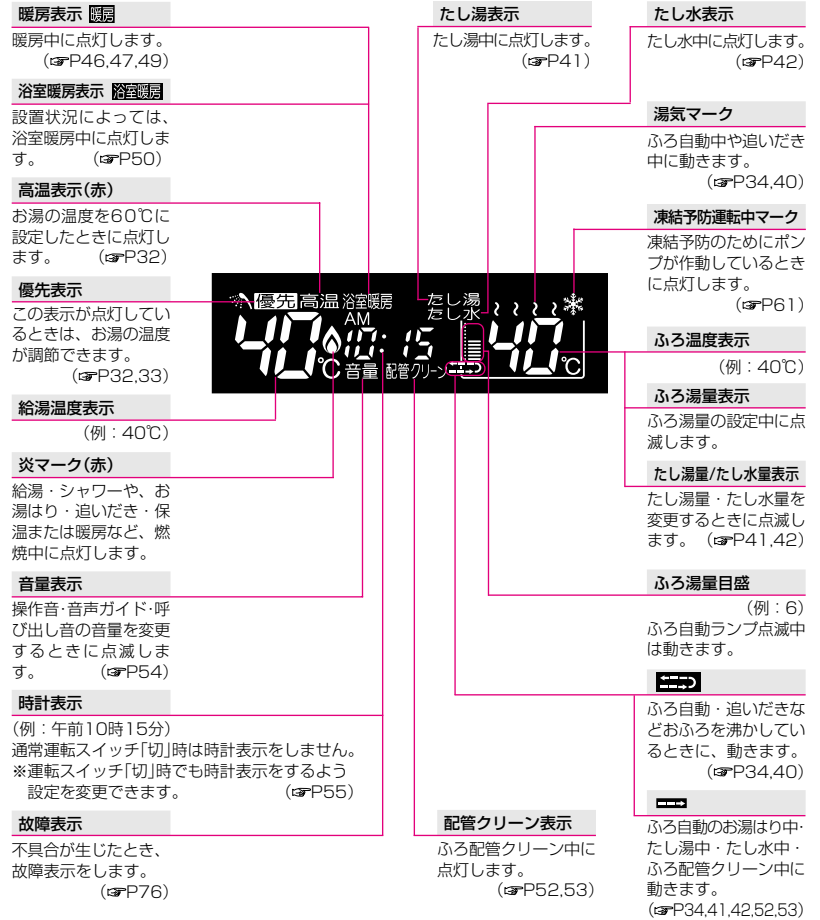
暖房表示 暖房

暖房中に点灯します。(☞P46,47,49)

浴室暖房表示 浴室暖房

設置状況によっては、浴室暖房中に点灯します。(☞P50)

高温表示(赤)

お湯の温度を60℃に設定したときに点灯します。(☞P32)

優先表示

この表示が点灯しているときは、お湯の温度が調節できます。(☞P32,33)

給湯温度表示

(例：40℃)

炎マーク(赤)

給湯・シャワーや、お湯はり・追いだき・保温または暖房など、燃焼中に点灯します。

音量表示

操作音・音声ガイド・呼び出し音の音量を変更するときに点滅します。(☞P54)

時計表示

(例：午前10時15分)
通常運転スイッチ「切」時は時計表示をしません。
※運転スイッチ「切」時でも時計表示をするよう設定を変更できます。(☞P55)

故障表示

不具合が生じたとき、故障表示をします。(☞P76)

たし湯表示

たし湯中に点灯します。(☞P41)

優先 高温 浴室暖房 たし湯 たし水 AM 40 ℃ 10:15 音量 配管クリーン 40 ℃

配管クリーン表示

ふろ配管クリーン中に点灯します。(☞P52,53)

たし水表示

たし水中に点灯します。(☞P42)

湯気マーク

ふろ自動中や追いだき中に動きます。(☞P34,40)

凍結予防運転中マーク

凍結予防のためにポンプが作動しているときに点灯します。(☞P61)

ふろ温度表示

(例：40℃)

ふろ湯量表示

ふろ湯量の設定中に点滅します。

たし湯量/たし水量表示

たし湯量・たし水量を変更するときに点滅します。(☞P41,42)

ふろ湯量目盛

(例：6)
ふろ自動ランプ点滅中は動きます。

ふろ自動・追いだきなどおふろを沸かしているときに、動きます。(☞P34,40)

ふろ自動のお湯はり中・たし湯中・たし水中・ふろ配管クリーン中に動きます。(☞P34,41,42,52,53)